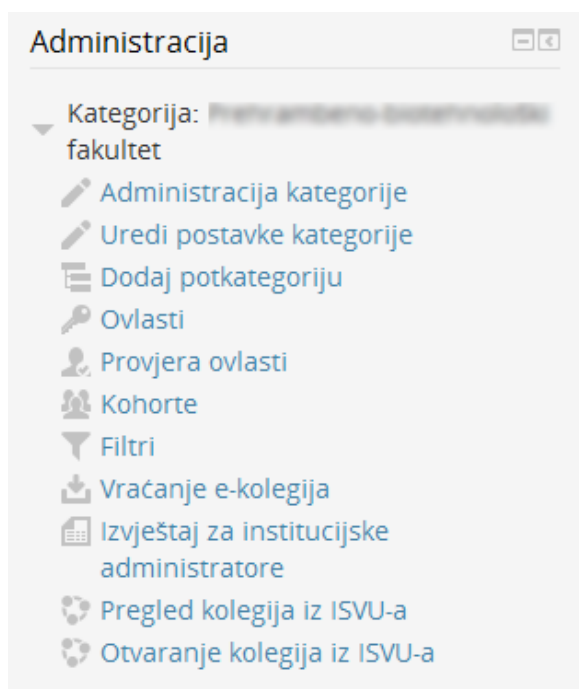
Administracija

Kategorija: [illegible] fakultet

Administracija kategorije

Uredi postavke kategorije

Dodaj potkategoriju

Ovlasti

Provjera ovlasti

Kohorte

Filtri

Vraćanje e-kolegija

Izvještaj za institucijske administratore

Pregled kolegija iz ISVU-a

Otvaranje kolegija iz ISVU-a